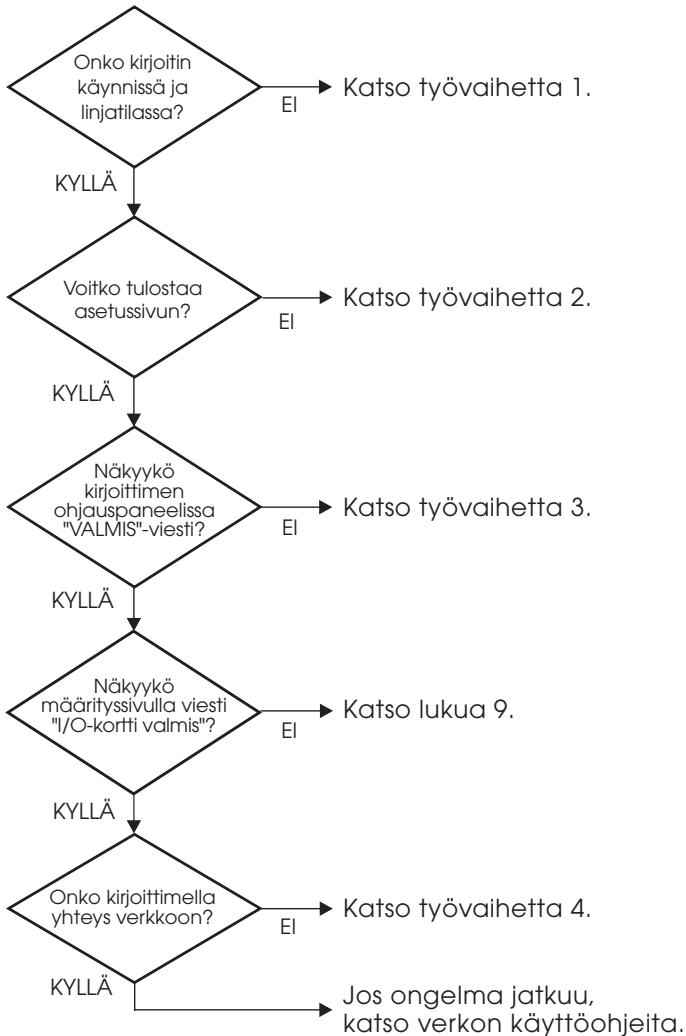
Onko kirjoitin käynnissä ja linjatilassa?

EI

Katso työvaihetta 1.

KYLLÄ

Voitko tulostaa asetussivun?

EI

Katso työvaihetta 2.

KYLLÄ

Näkyykö kirjoittimen ohjauspaneelissa "VALMIS"-viesti?

EI

Katso työvaihetta 3.

KYLLÄ

Näkyykö määrityssivulla viesti "I/O-kortti valmis"?

EI

Katso lukua 9.

KYLLÄ

Onko kirjoittimella yhteys verkkoon?

EI

Katso työvaihetta 4.

KYLLÄ

Jos ongelma jatkuu, katso verkon käyttöohjeita.